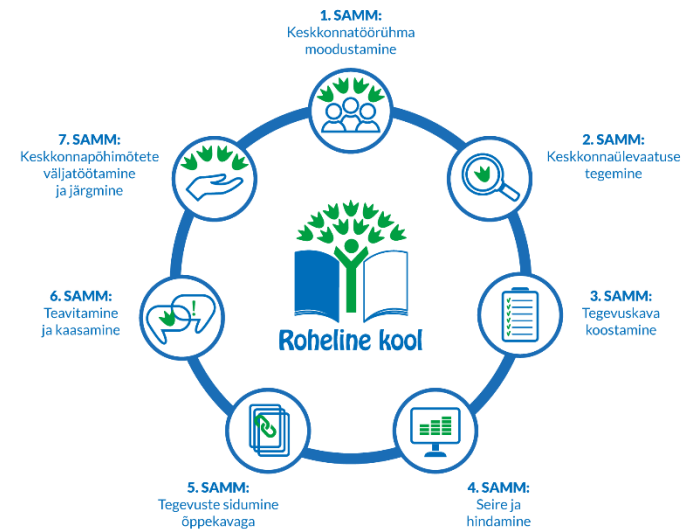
1. SAMM:
Keskkonnatöörühma moodustamine

2. SAMM:
Keskkonnaülevaatuse tegemine

3. SAMM:
Tegevuskava koostamine

4. SAMM:
Seire ja hindamine

5. SAMM:
Tegevuste sidumine õppekavaga

6. SAMM:
Teavitamine ja kaasamine

7. SAMM:
Keskkonnapõhimõtete väljatöötamine ja järgmine

Roheline kool